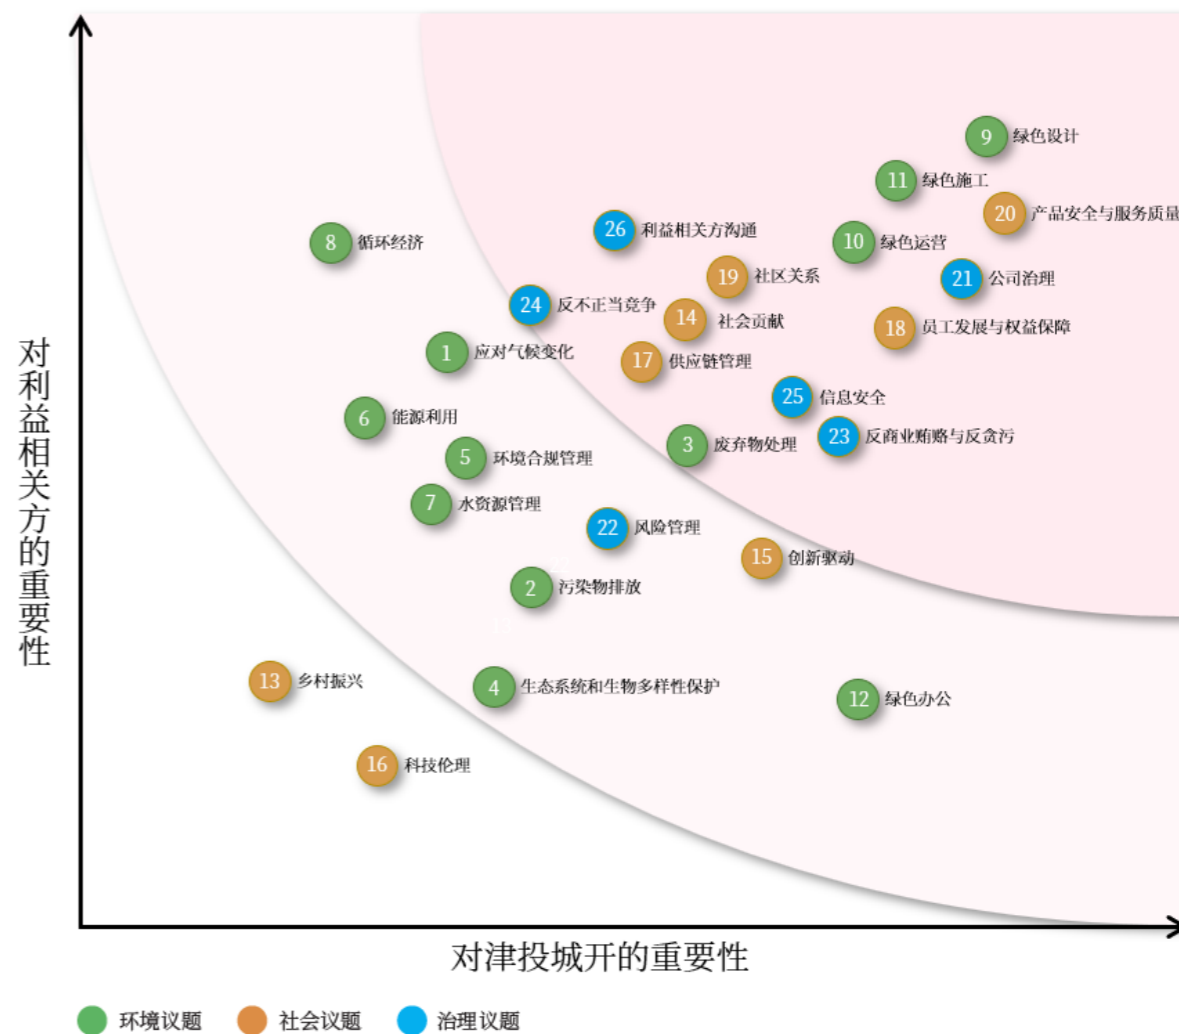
对利益相关方的重要性

9 绿色设计
11 绿色施工
20 产品安全与服务质量
26 利益相关方沟通
10 绿色运营
8 循环经济
19 社区关系
21 公司治理
24 反不正当竞争
14 社会贡献
18 员工发展与权益保障
1 应对气候变化
17 供应链管理
25 信息安全
6 能源利用
23 反商业贿赂与反贪污
3 废弃物处理
5 环境合规管理
7 水资源管理
22 风险管理
15 创新驱动
2 污染物排放
13 乡村振兴
4 生态系统和生物多样性保护
12 绿色办公
16 科技伦理

对津投城开的重要性

环境议题 社会议题 治理议题